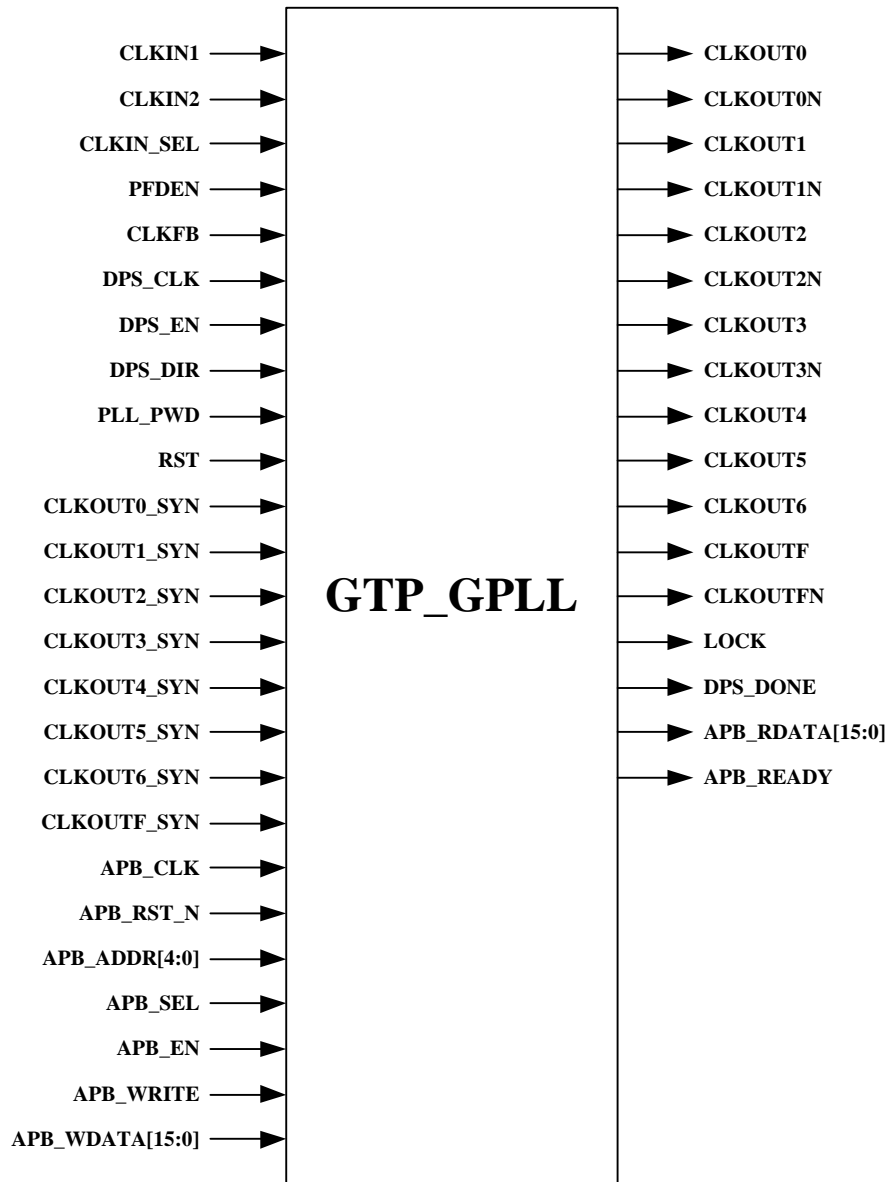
CLKIN1
CLKIN2
CLKIN_SEL
PFDEN
CLKFB
DPS_CLK
DPS_EN
DPS_DIR
PLL_PWD
RST
CLKOUT0_SYN
CLKOUT1_SYN
CLKOUT2_SYN
CLKOUT3_SYN
CLKOUT4_SYN
CLKOUT5_SYN
CLKOUT6_SYN
CLKOUTF_SYN
APB_CLK
APB_RST_N
APB_ADDR[4:0]
APB_SEL
APB_EN
APB_WRITE
APB_WDATA[15:0]

GTP_GPLL

CLKOUT0
CLKOUT0N
CLKOUT1
CLKOUT1N
CLKOUT2
CLKOUT2N
CLKOUT3
CLKOUT3N
CLKOUT4
CLKOUT5
CLKOUT6
CLKOUTF
CLKOUTFN
LOCK
DPS_DONE
APB_RDATA[15:0]
APB_READY